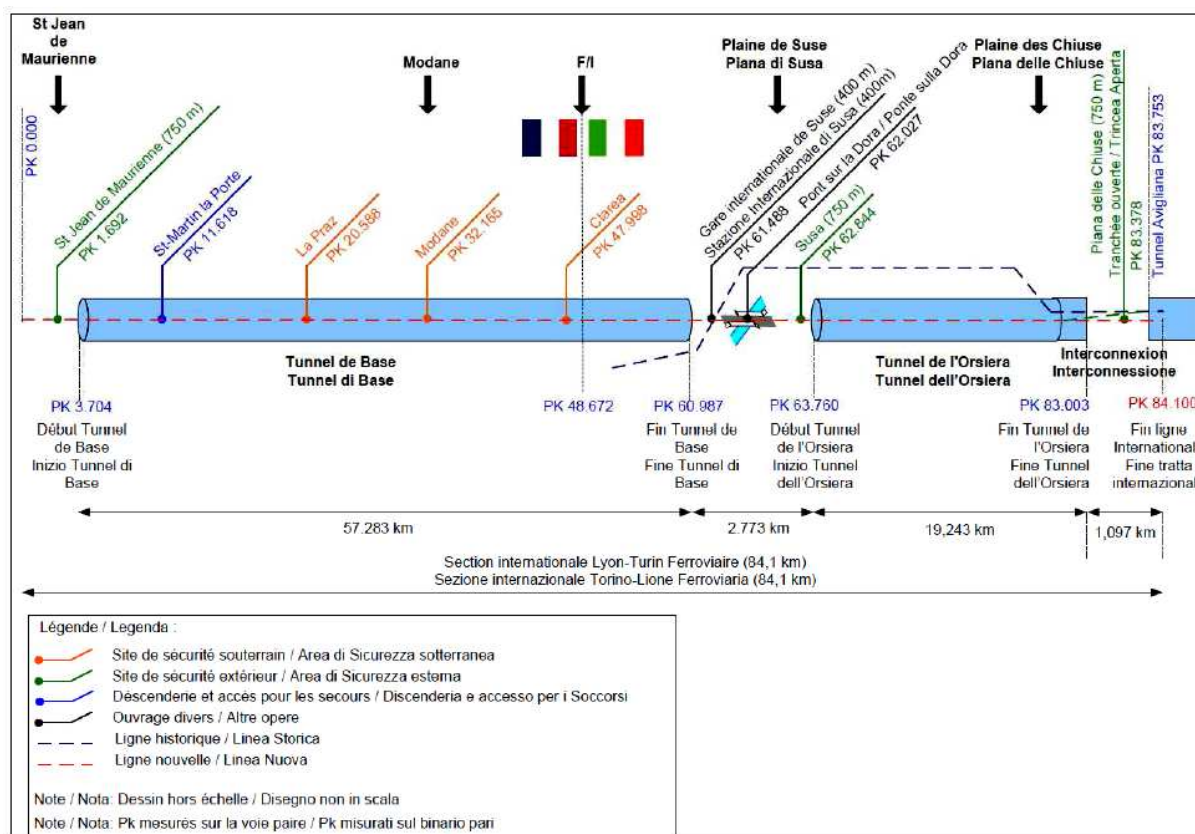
St Jean de Maurienne

Modane

F/I

Plaine de Suse
Piana di Susa

Plaine des Chiuse
Piana delle Chiuse

PK 0.000

St Jean de Maurienne (750 m)
PK 1.692

St-Martin la Porte
PK 11.618

La Praz
PK 20.586

Modane
PK 32.165

Clarea
PK 47.988

Gare internationale de Suse (400 m)
Stazione Internazionale di Susa (400m)
PK 61.488

Pont sur la Dora / Ponte sulla Dora
PK 62.027

Susa (750 m)
PK 62.844

Piana delle Chiuse (750 m)
Tranchée ouverte / Trincea Aperta
PK 83.378

Tunnel Avigliana PK 83.753

Tunnel de Base
Tunnel di Base

Tunnel de l'Orsiera
Tunnel dell'Orsiera

Interconnexion
Interconnessione

PK 3.704
Début Tunnel de Base
Inizio Tunnel di Base

PK 48.672

PK 60.987
Fin Tunnel de Base
Fine Tunnel di Base

PK 63.760
Début Tunnel de l'Orsiera
Inizio Tunnel dell'Orsiera

PK 83.003
Fin Tunnel de l'Orsiera
Fine Tunnel dell'Orsiera

PK 84.100
Fin ligne Internationale
Fine tratta internazionale

57.283 km

2.773 km

19,243 km

1,097 km

Section internationale Lyon-Turin Ferroviaire (84,1 km)
Sezione internazionale Torino-Lione Ferroviaria (84,1 km)

Légende / Legenda :
Site de sécurité souterrain / Area di Sicurezza sotterranea
Site de sécurité extérieur / Area di Sicurezza esterna
Descenderie et accès pour les secours / Discenderia e accesso per i Soccorsi
Ouvrage divers / Altre opere
Ligne historique / Linea Storica
Ligne nouvelle / Linea Nuova

Note / Nota: Dessin hors échelle / Disegno non in scala
Note / Nota: Pk mesurés sur la voie paire / Pk misurati sul binario pari